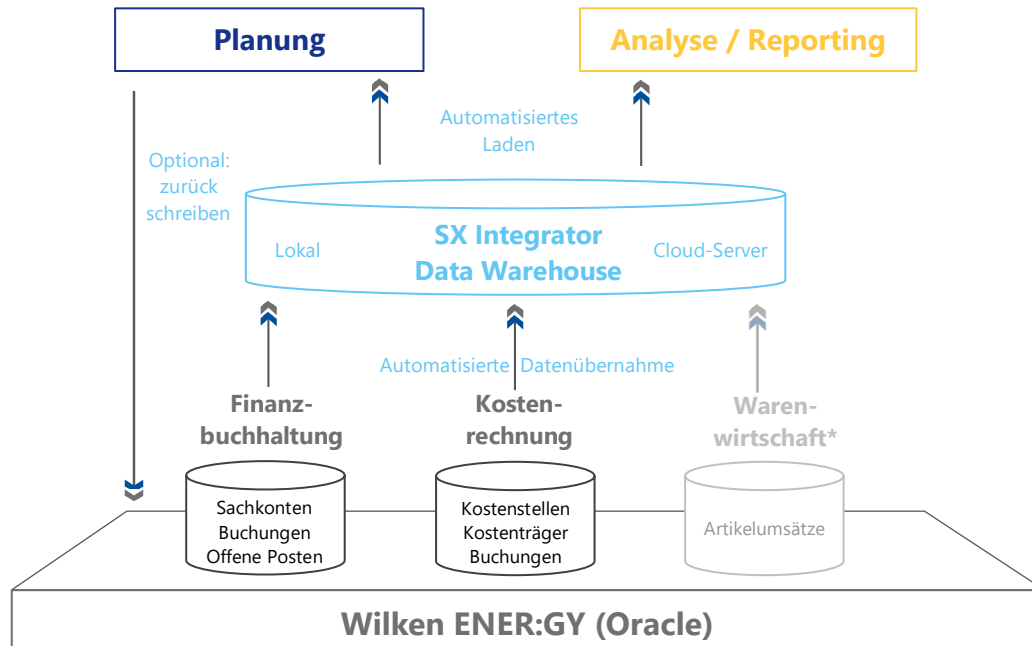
Planung

Analyse / Reporting

Automatisiertes Laden

Optional: zurück schreiben

Lokal

SX Integrator Data Warehouse

Cloud-Server

Automatisierte Datenübernahme

Finanzbuchhaltung

Kostenrechnung

Warenwirtschaft*

Sachkonten
Buchungen
Offene Posten

Kostenstellen
Kostenträger
Buchungen

Artikelumsätze

Wilken ENER:GY (Oracle)